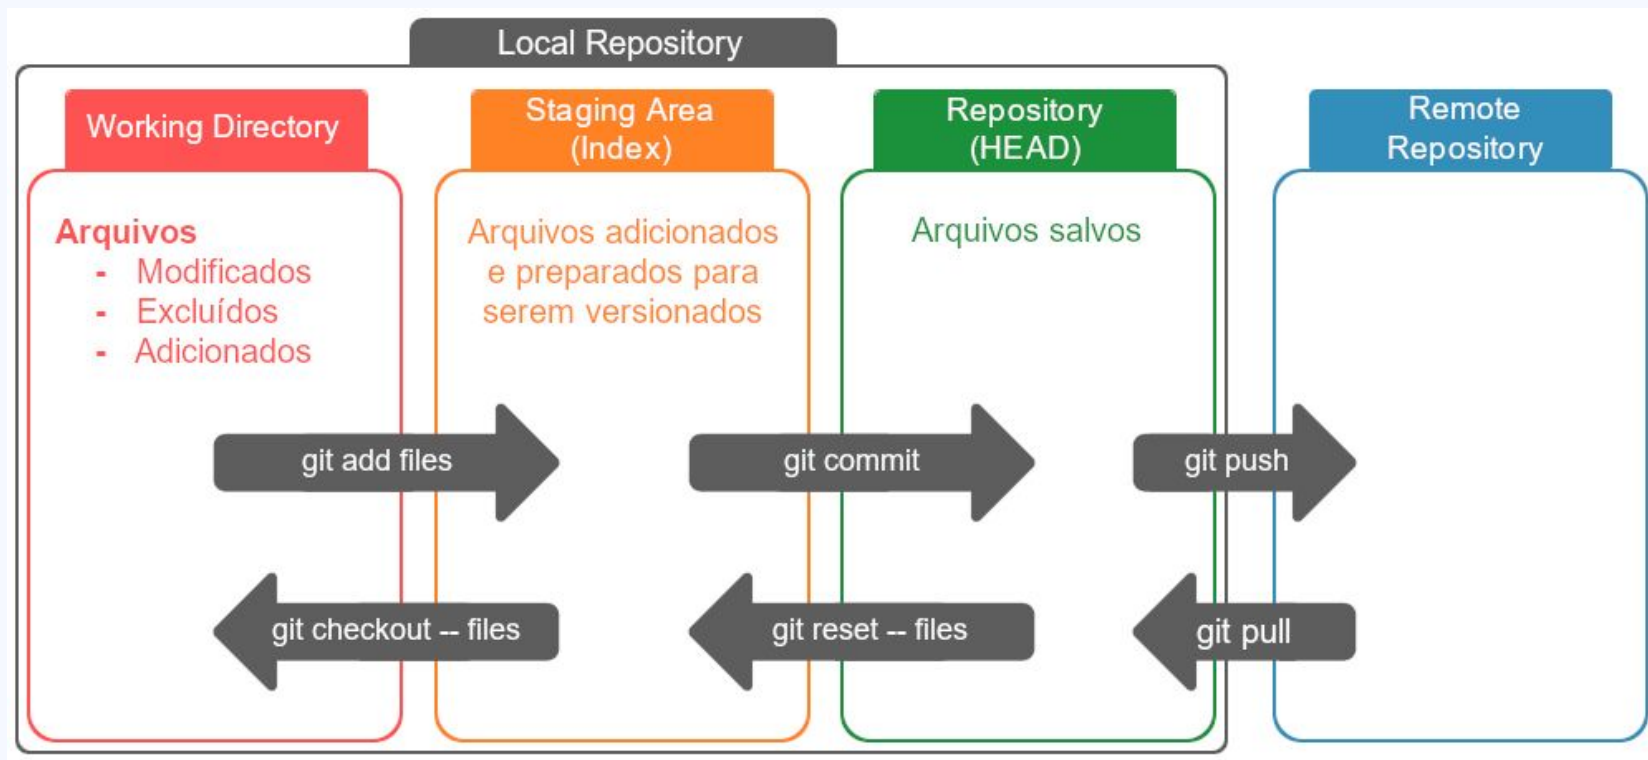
Local Repository

Working Directory

Arquivos
- Modificados
- Excluídos
- Adicionados

Staging Area (Index)

Arquivos adicionados e preparados para serem versionados

Repository (HEAD)

Arquivos salvos

Remote Repository

git add files

git commit

git push

git checkout -- files

git reset -- files

git pull